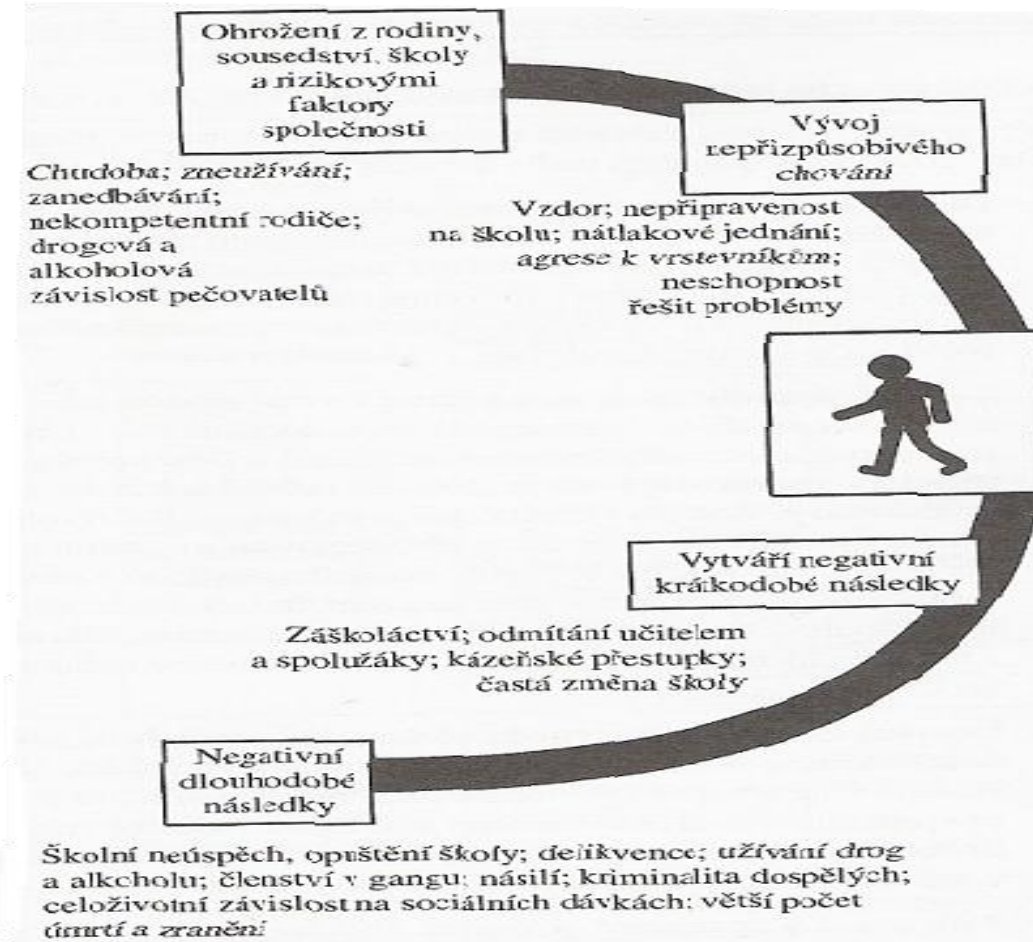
Ohrožení z rodiny, sousedství, školy a rizikovými faktory společnosti

Chudoba; zneužívání; zanedbávání; nekompetentní rodiče; drogová a alkoholová závislost pečovatelů

Vývoj nepřizpůsobivého chování

Vzdor; nepřipravenost na školu; nátlakové jednání; agrese k vrstevníkům; neschopnost řešit problémy

Vytváří negativní krátkodobé následky

Záškoláctví; odmítání učitelem a spolužáky; kázeňské přestupky; častá změna školy

Negativní dlouhodobé následky

Školní neúspěch, opuštění školy; delikvence; užívání drog a alkoholu; členství v gangu; násilí; kriminalita dospělých; celoživotní závislost na sociálních dávkách; větší počet úmrtí a zranění